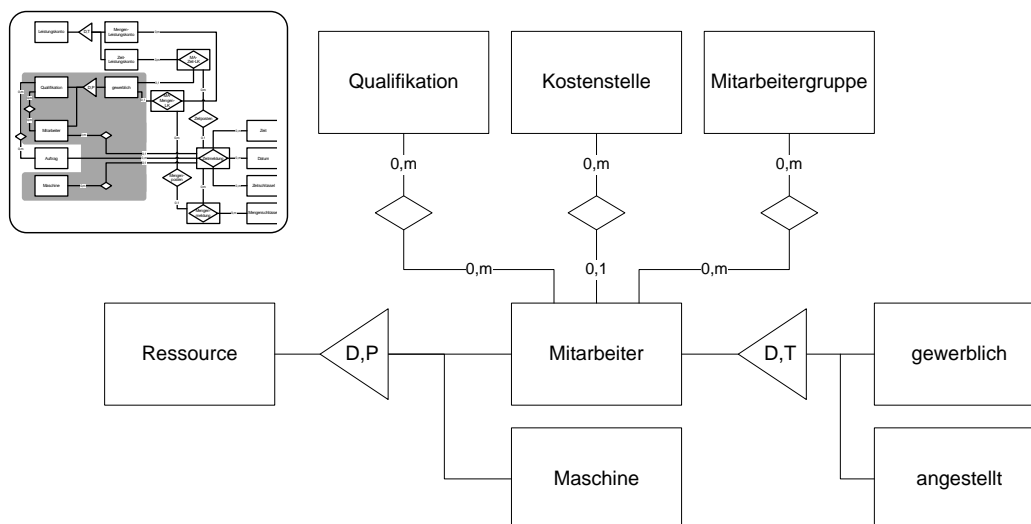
Leistungskonto
D,T
Mengen-Leistungskonto
Zeit-Leistungskonto
MA-Zeit-LK
Qualifikation
D,P
gewerblich
Mengen-LK
Mitarbeiter
Zeitbuchung
Zeit
Auftrag
Datum
Zeitschlüssel
Maschine
Mengen-position
Mengen-buchung
Mengenschlüssel

Qualifikation
Kostenstelle
Mitarbeitergruppe
0,m
0,m
0,m
0,m
0,1
0,m
Ressource
D,P
Mitarbeiter
D,T
gewerblich
Maschine
angestellt